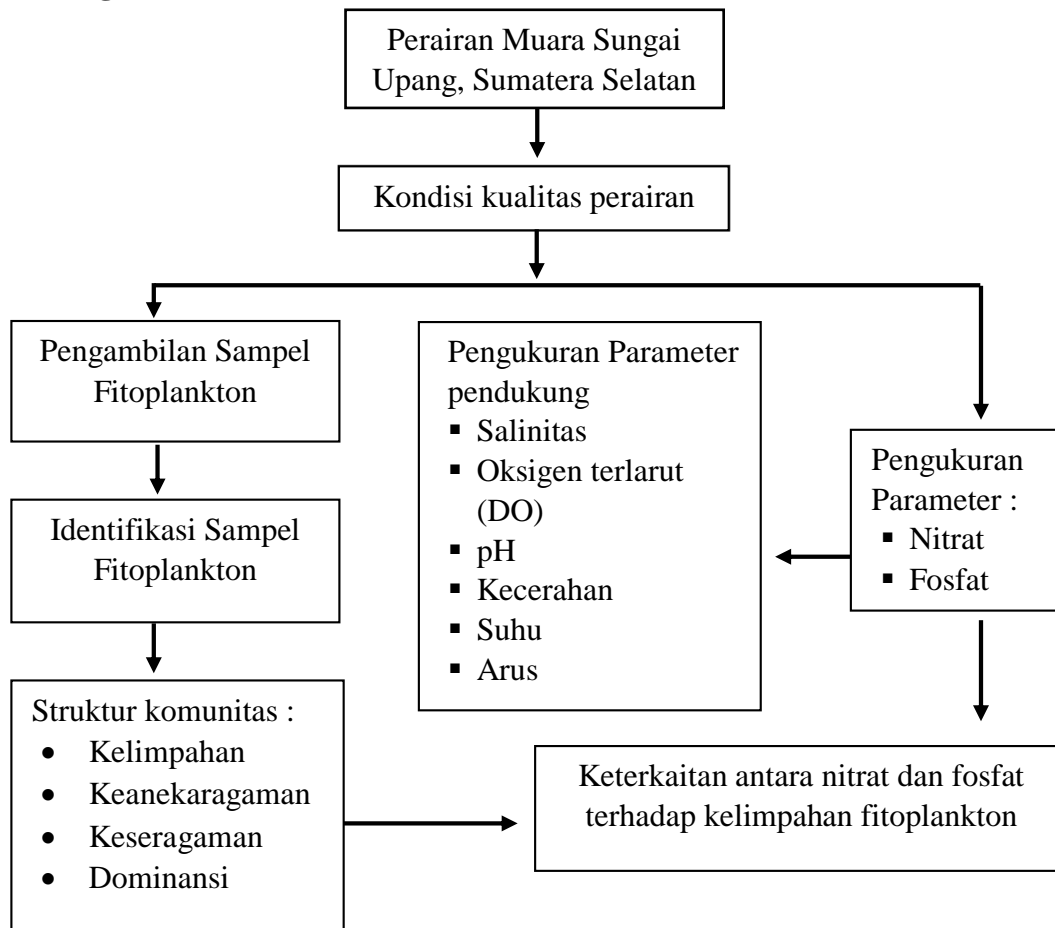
Perairan Muara Sungai Upang, Sumatera Selatan

Kondisi kualitas perairan

Pengambilan Sampel Fitoplankton

Identifikasi Sampel Fitoplankton

Struktur komunitas :
- Kelimpahan
- Keanekaragaman
- Keseragaman
- Dominansi

Pengukuran Parameter pendukung
- Salinitas
- Oksigen terlarut (DO)
- pH
- Kecerahan
- Suhu
- Arus

Pengukuran Parameter :
- Nitrat
- Fosfat

Keterkaitan antara nitrat dan fosfat terhadap kelimpahan fitoplankton